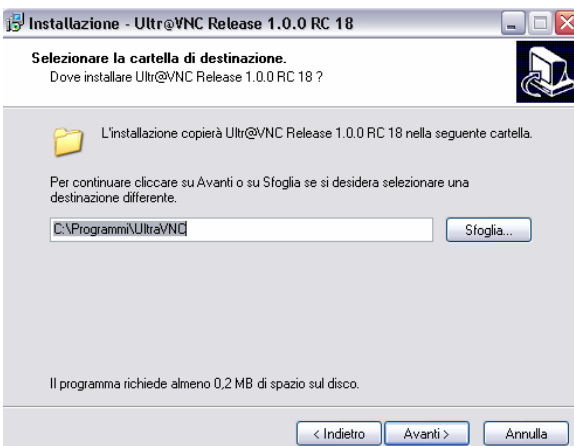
Installazione - Ultr@VNC Release 1.0.0 RC 18

Selezionare la cartella di destinazione.
Dove installare Ultr@VNC Release 1.0.0 RC 18 ?

L'installazione copierà Ultr@VNC Release 1.0.0 RC 18 nella seguente cartella.

Per continuare cliccare su Avanti o su Sfoglia se si desidera selezionare una destinazione differente.

C:\Programmi\UltraVNC

Sfoglia...

Il programma richiede almeno 0,2 MB di spazio sul disco.

< Indietro | Avanti > | Annulla